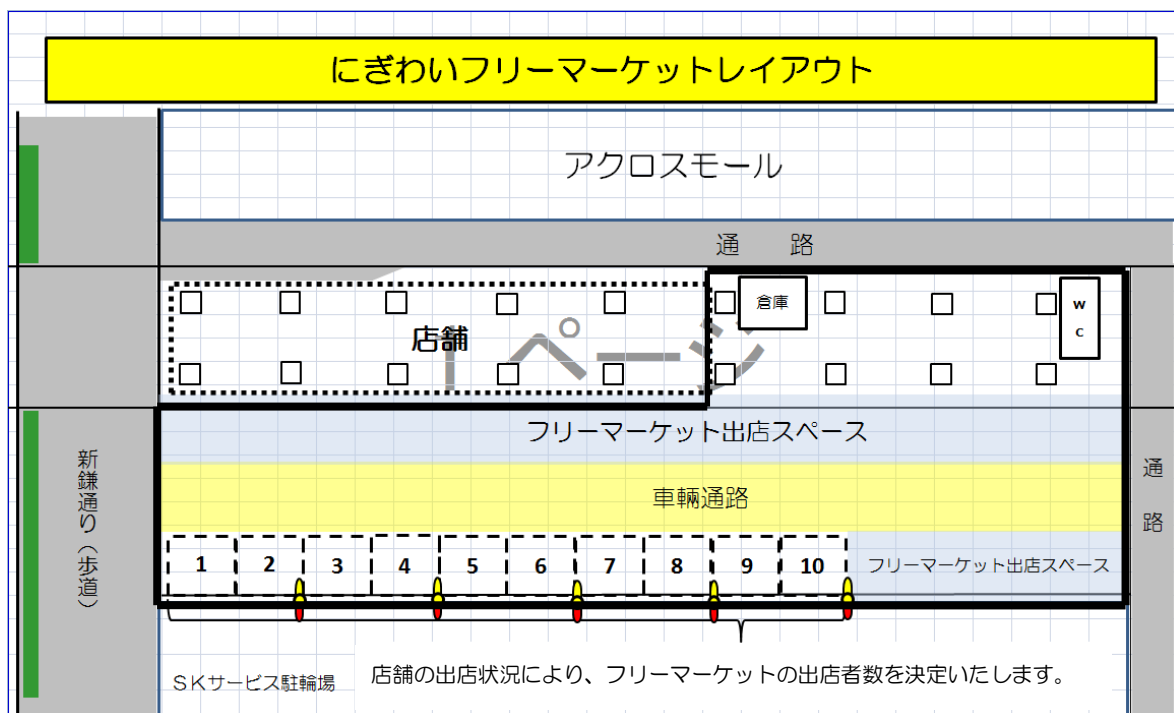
にぎわいフリーマーケットレイアウト

アクロスモール

通　路

倉庫

WC

店舗

1ページ

フリーマーケット出店スペース

新鎌通り（歩道）

車輌通路

通路

| 1 | 2 | 3 | 4 | 5 | 6 | 7 | 8 | 9 | 10 |
|---|---|---|---|---|---|---|---|---|---|

フリーマーケット出店スペース

ＳＫサービス駐輪場

店舗の出店状況により、フリーマーケットの出店者数を決定いたします。